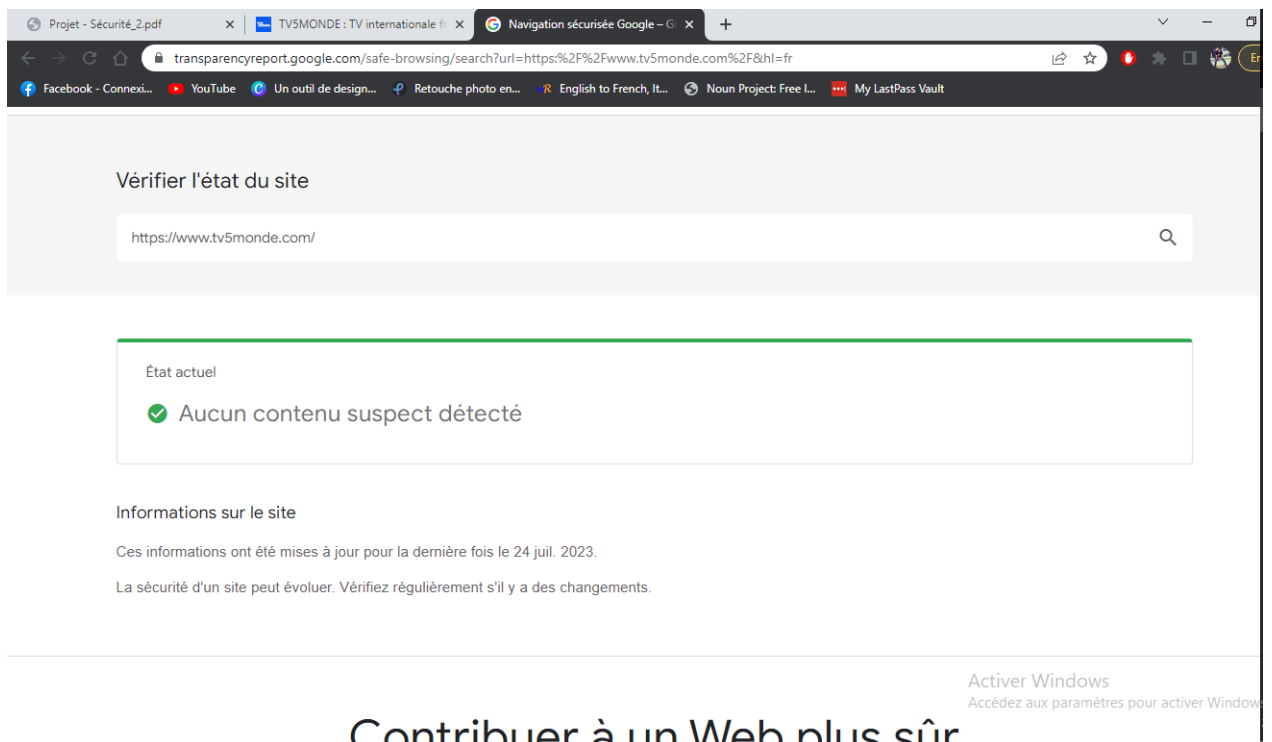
Projet - Sécurité_2.pdf ×
TV5MONDE : TV internationale fr ×
Navigation sécurisée Google – G ×
+

transparencyreport.google.com/safe-browsing/search?url=https:%2F%2Fwww.tv5monde.com%2F&hl=fr

Facebook - Connexi... YouTube Un outil de design... Retouche photo en... English to French, It... Noun Project: Free I... My LastPass Vault

Vérifier l'état du site

https://www.tv5monde.com/

État actuel

Aucun contenu suspect détecté

Informations sur le site

Ces informations ont été mises à jour pour la dernière fois le 24 juil. 2023.

La sécurité d'un site peut évoluer. Vérifiez régulièrement s'il y a des changements.

Activer Windows
Accédez aux paramètres pour activer Windows

Contribuer à un Web plus sûr